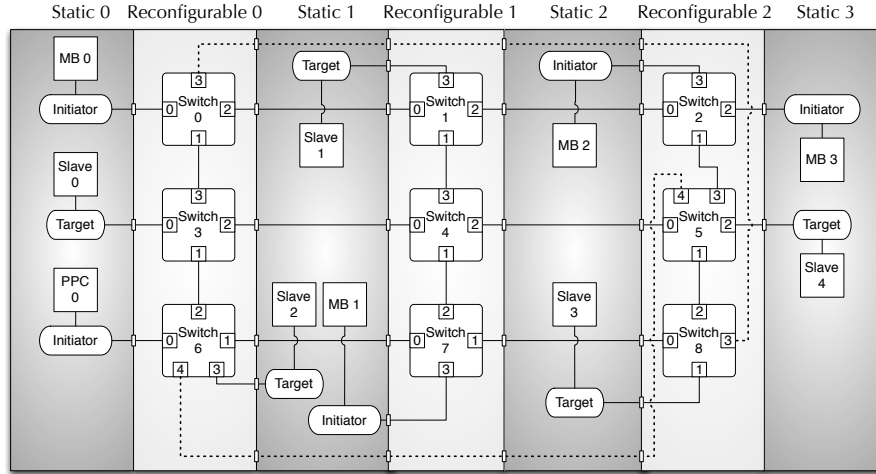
Static 0 Reconfigurable 0 Static 1 Reconfigurable 1 Static 2 Reconfigurable 2 Static 3

MB 0

Initiator

3
Switch 0
0 2
1

Target

Slave 1

3
Switch 1
0 2
1

Initiator

MB 2

3
Switch 2
0 2
1

Initiator

MB 3

Slave 0

Target

3
Switch 3
0 2
1

3
Switch 4
0 2
1

4 3
Switch 5
0 2
1

Target

Slave 4

PPC 0

Initiator

2
Switch 6
0 1
4 3

Slave 2

MB 1

Target

Initiator

2
Switch 7
0 1
3

Slave 3

Target

2
Switch 8
0 3
1